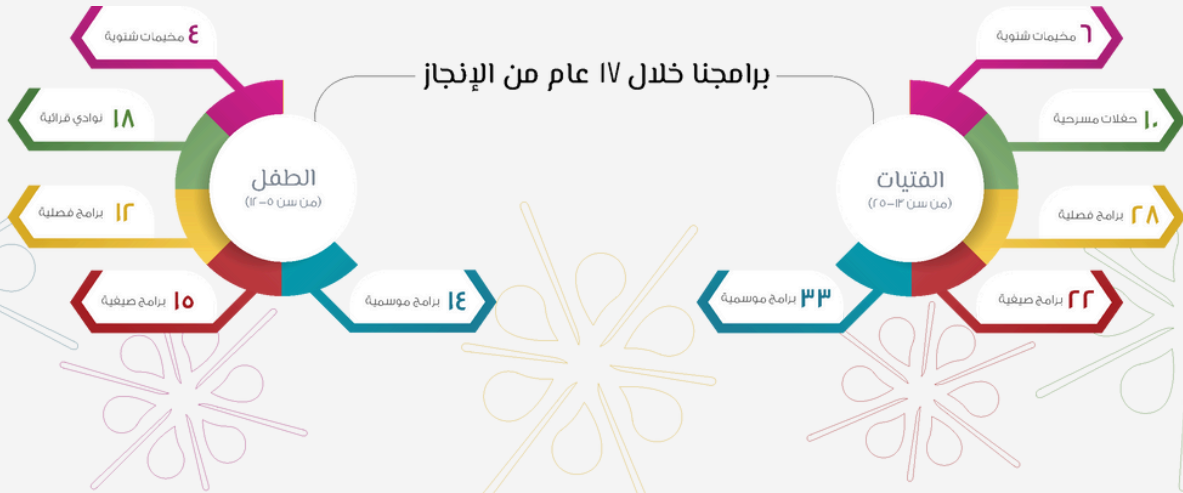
برامجنا خلال ١٧ عام من الإنجاز

الفتيات
(من سن ١٣-٢٥)

٦ مخيمات شتوية
١٠ حفلات مسرحية
٢٨ برامج فصلية
٢٢ برامج صيفية
٣٣ برامج موسمية

الطفل
(من سن ٥-١٢)

٤ مخيمات شتوية
١٨ نوادي قرائية
١٢ برامج فصلية
١٥ برامج صيفية
١٤ برامج موسمية